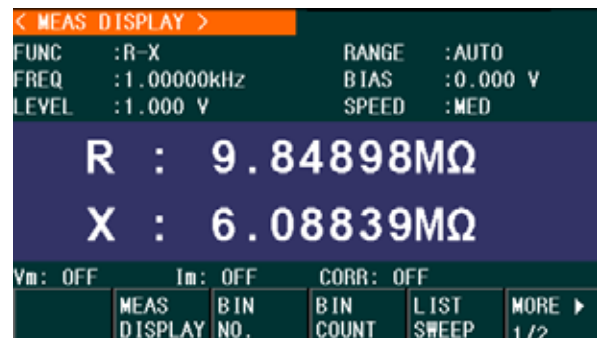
< MEAS DISPLAY >

FUNC :R-X
FREQ :1.00000kHz
LEVEL :1.000 V

RANGE :AUTO
BIAS :0.000 V
SPEED :MED

R : 9.84898MΩ

X : 6.08839MΩ

Vm: OFF Im: OFF CORR: OFF

MEAS DISPLAY
BIN NO.
BIN COUNT
LIST SWEEP
MORE ▶ 1/2